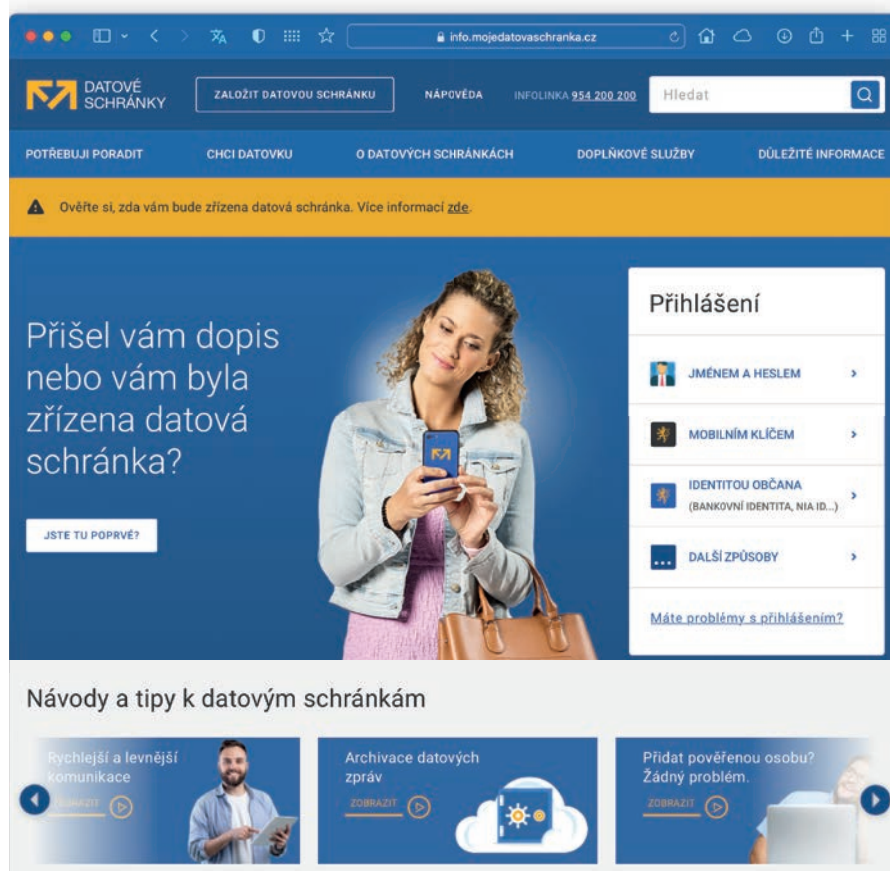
info.mojedatovaschranka.cz

DATOVÉ SCHRÁNKY

ZALOŽIT DATOVOU SCHRÁNKU

NÁPOVĚDA

INFOLINKA 954 200 200

Hledat

POTŘEBUJI PORADIT

CHCI DATOVKU

O DATOVÝCH SCHRÁNKÁCH

DOPLŇKOVÉ SLUŽBY

DŮLEŽITÉ INFORMACE

Ověřte si, zda vám bude zřízena datová schránka. Více informací zde.

Přišel vám dopis nebo vám byla zřízena datová schránka?

JSTE TU POPRVÉ?

Přihlášení

JMÉNEM A HESLEM

MOBILNÍM KLÍČEM

IDENTITOU OBČANA
(BANKOVNÍ IDENTITA, NIA ID...)

DALŠÍ ZPŮSOBY

Máte problémy s přihlášením?

Návody a tipy k datovým schránkám

Rychlejší a levnější komunikace

ZOBRAZIT

Archivace datových zpráv

ZOBRAZIT

Přidat pověřenou osobu? Žádný problém.

ZOBRAZIT